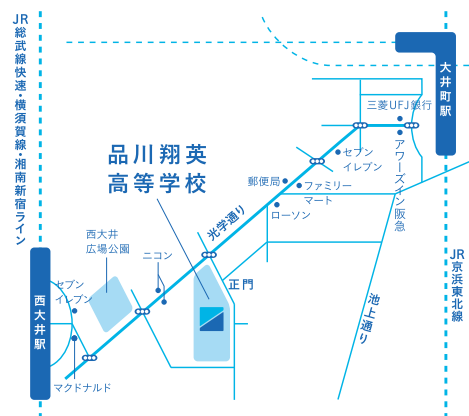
JR総武線快速・横須賀線・湘南新宿ライン

大井町駅

三菱UFJ銀行

アワーズイン阪急

セブンイレブン

郵便局

ファミリーマート

ローソン

品川翔英
高等学校

光学通り

西大井広場公園

ニコン

正門

セブンイレブン

西大井駅

マクドナルド

池上通り

JR京浜東北線